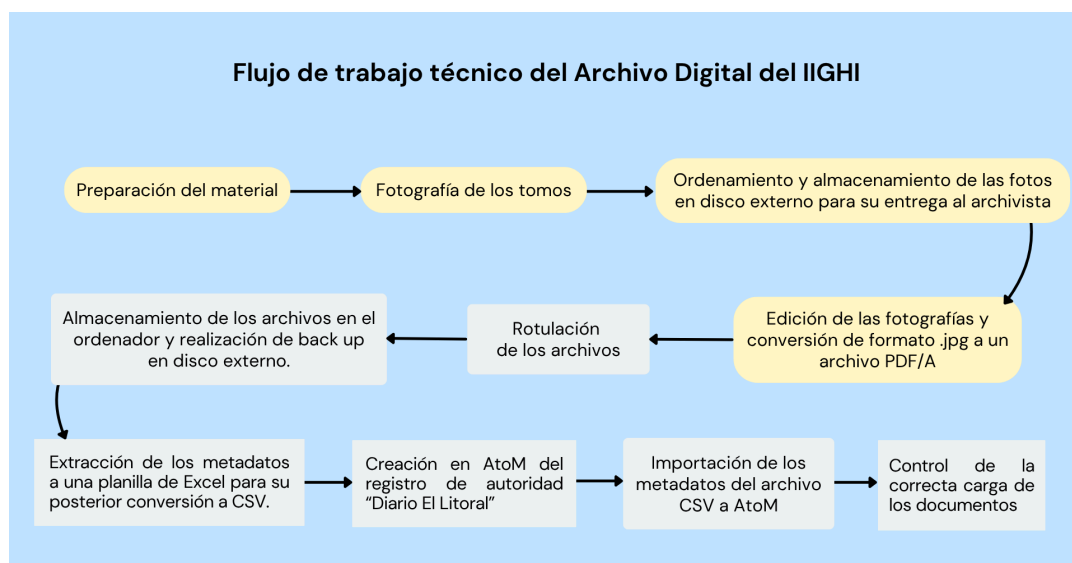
Flujo de trabajo técnico del Archivo Digital del IIGHI

Preparación del material

Fotografía de los tomos

Ordenamiento y almacenamiento de las fotos en disco externo para su entrega al archivista

Edición de las fotografías y conversión de formato .jpg a un archivo PDF/A

Rotulación de los archivos

Almacenamiento de los archivos en el ordenador y realización de back up en disco externo.

Extracción de los metadatos a una planilla de Excel para su posterior conversión a CSV.

Creación en AtoM del registro de autoridad "Diario El Litoral"

Importación de los metadatos del archivo CSV a AtoM

Control de la correcta carga de los documentos